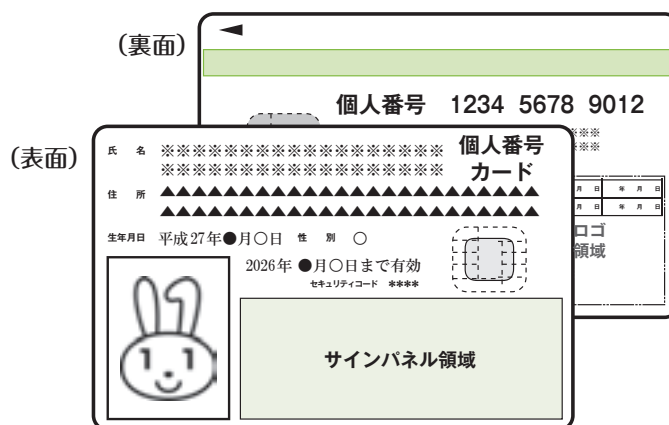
(裏面)

個人番号 1234 5678 9012

※※
※※

| 年 | 月 | 日 | 年 | 月 | 日 |
|---|---|---|---|---|---|
| 年 | 月 | 日 | 年 | 月 | 日 |

ロゴ
領域

(表面)

氏 名 ※※※※※※※※※※※※※※※※
※※※※※※※※※※※※※※※※

個人番号
カード

住 所 ▲▲▲▲▲▲▲▲▲▲▲▲▲▲▲▲▲▲▲▲▲
▲▲▲▲▲▲▲▲▲▲▲▲▲▲▲▲▲▲▲▲▲▲▲

生年月日 平成27年●月○日 性 別 ○

2026年 ●月○日まで有効
セキュリティコード ****

サインパネル領域